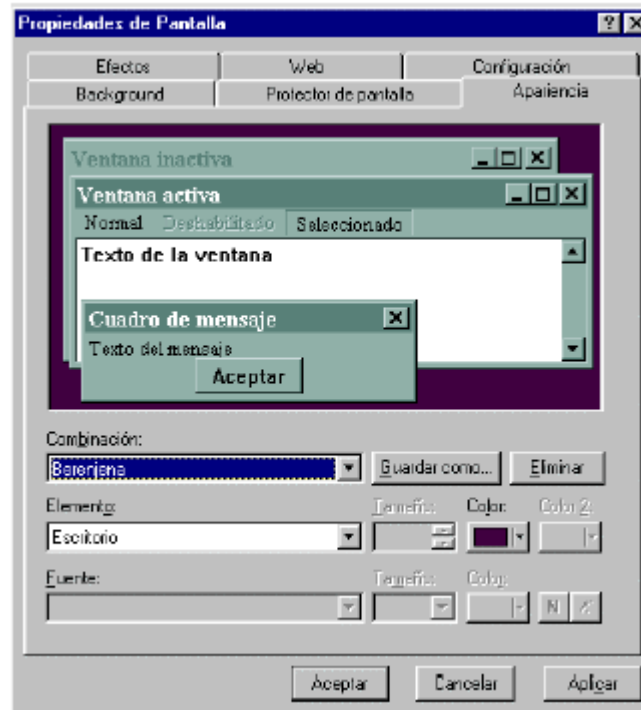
Propiedades de Pantalla

Efectos
Web
Configuración
Background
Protector de pantalla
Apariencia

Ventana inactiva
Ventana activa
Normal Deshabilitado Seleccionado
Texto de la ventana
Cuadro de mensaje
Texto del mensaje
Aceptar

Combinación:
Berenjena
Guardar como...
Eliminar

Elemento:
Escritorio
Tamaño:
Color:
Color 2:

Fuente:
Tamaño:
Color:
N
K

Aceptar
Cancelar
Aplicar